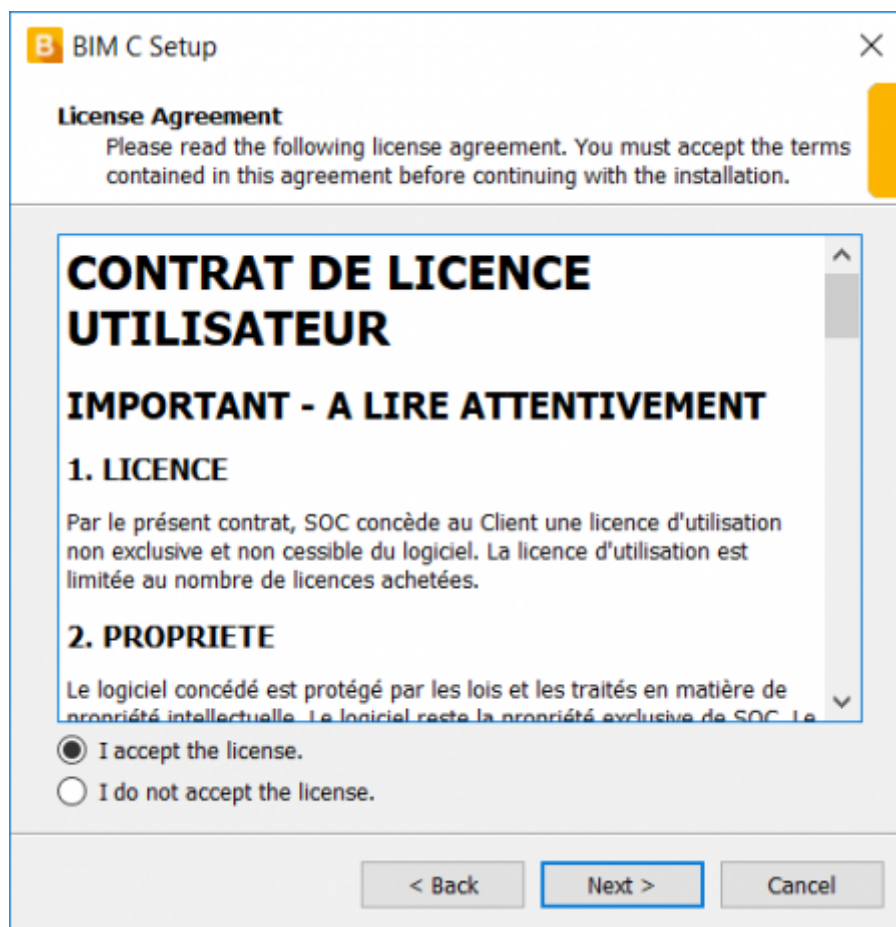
B BIM C Setup

×

License Agreement

Please read the following license agreement. You must accept the terms contained in this agreement before continuing with the installation.

CONTRAT DE LICENCE UTILISATEUR

IMPORTANT - A LIRE ATTENTIVEMENT

1. LICENCE

Par le présent contrat, SOC concède au Client une licence d'utilisation non exclusive et non cessible du logiciel. La licence d'utilisation est limitée au nombre de licences achetées.

2. PROPRIETE

Le logiciel concédé est protégé par les lois et les traités en matière de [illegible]

I accept the license.

I do not accept the license.

< Back

Next >

Cancel